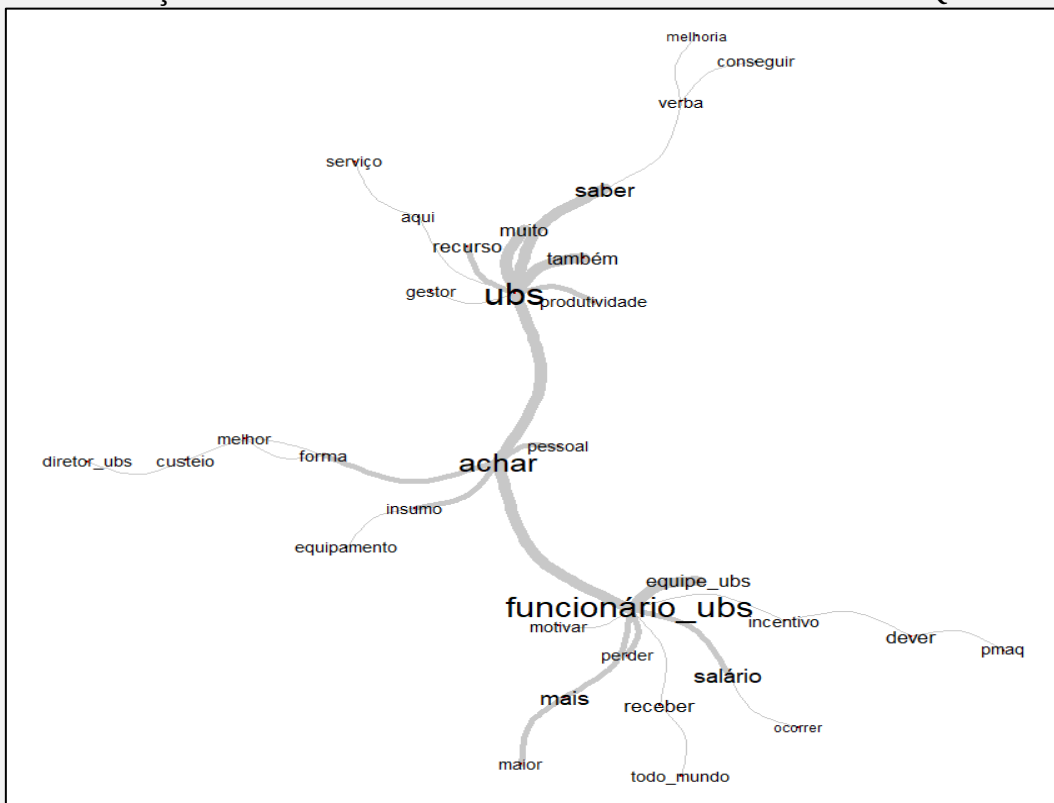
melhoria
conseguir
verba
serviço
saber
aqui
muito
recurso
também
gestor
ubs
produtividade
melhor
pessoal
diretor_ubs
custeio
forma
achar
insumo
equipamento
equipe_ubs
funcionário_ubs
motivar
incentivo
dever
pmaq
perder
salário
mais
receber
ocorrer
maior
todo_mundo